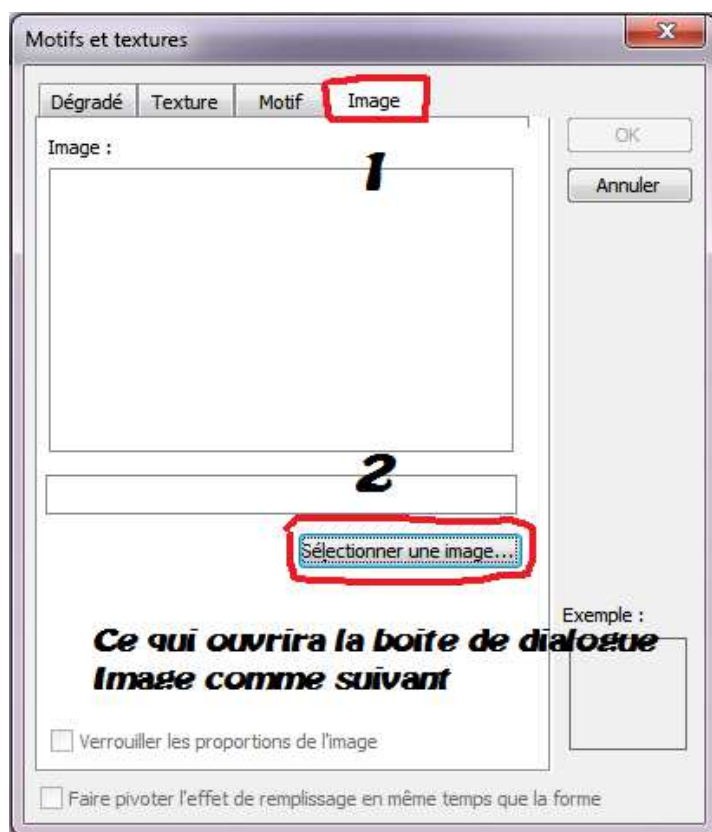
Motifs et textures

Dégradé | Texture | Motif | Image

Image :

1

OK

Annuler

2

Sélectionner une image...

Exemple :

Ce qui ouvrira la boite de dialogue Image comme suivant

Verrouiller les proportions de l'image

Faire pivoter l'effet de remplissage en même temps que la forme